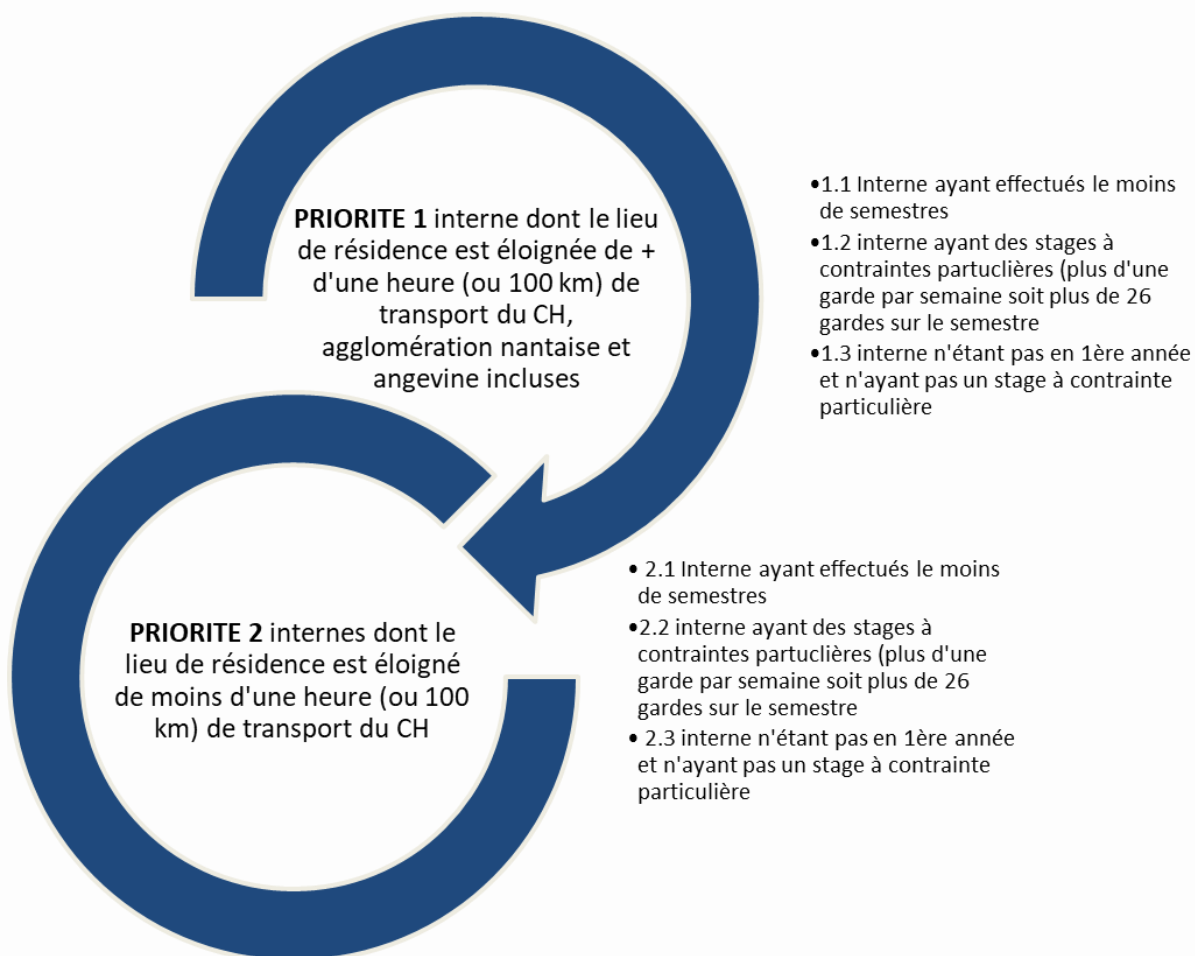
**PRIORITE 1** interne dont le lieu de résidence est éloignée de + d'une heure (ou 100 km) de transport du CH, agglomération nantaise et angevine incluses

•1.1 Interne ayant effectués le moins de semestres
•1.2 interne ayant des stages à contraintes partuclières (plus d'une garde par semaine soit plus de 26 gardes sur le semestre
•1.3 interne n'étant pas en 1ère année et n'ayant pas un stage à contrainte particulière

**PRIORITE 2** internes dont le lieu de résidence est éloigné de moins d'une heure (ou 100 km) de transport du CH

• 2.1 Interne ayant effectués le moins de semestres
•2.2 interne ayant des stages à contraintes partuclières (plus d'une garde par semaine soit plus de 26 gardes sur le semestre
• 2.3 interne n'étant pas en 1ère année et n'ayant pas un stage à contrainte particulière